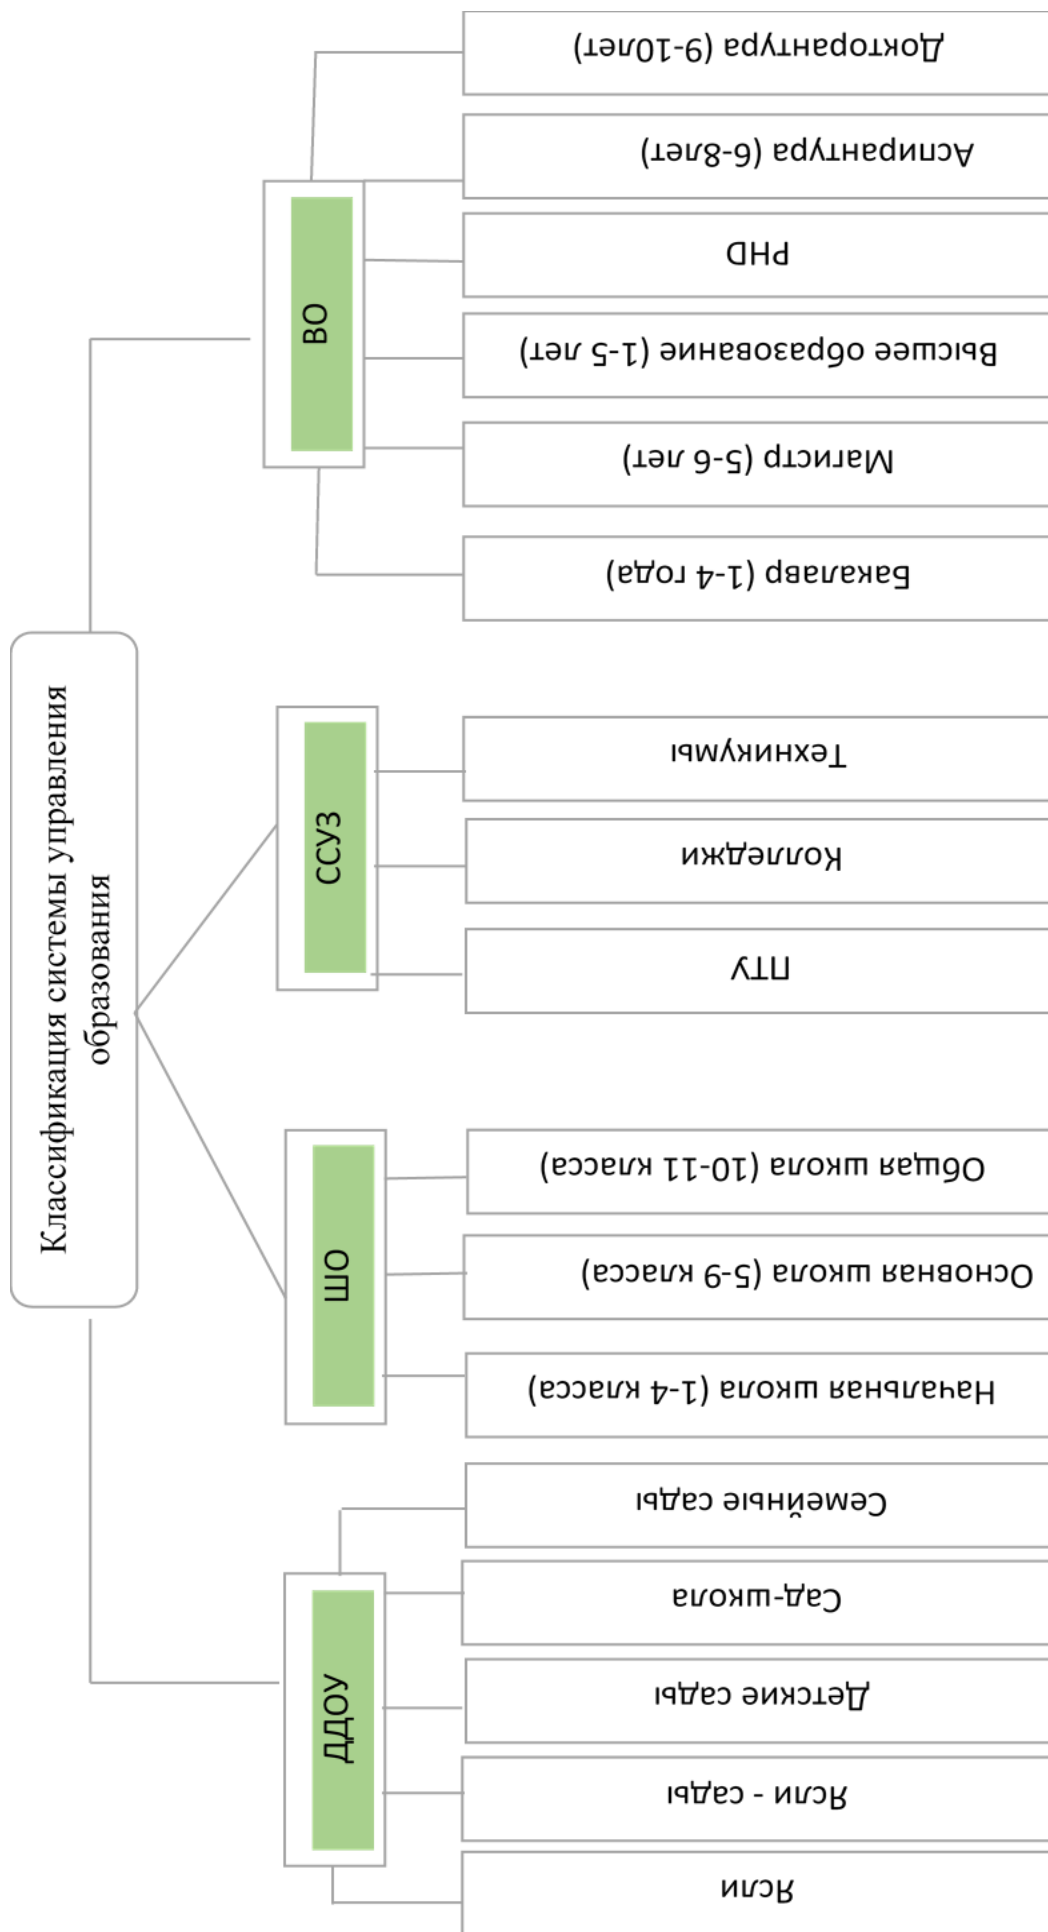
Классификация системы управления образования

ВО

Докторантура (9-10лет)

Аспирантура (6-8лет)

PHD

Высшее образование (1-5 лет)

Магистр (5-6 лет)

Бакалавр (1-4 года)

ССУЗ

Техникумы

Колледжи

ПТУ

ШО

Общая школа (10-11 класса)

Основная школа (5-9 класса)

Начальная школа (1-4 класса)

ДДОУ

Семейные сады

Сад-школа

Детские сады

Ясли - сады

Ясли